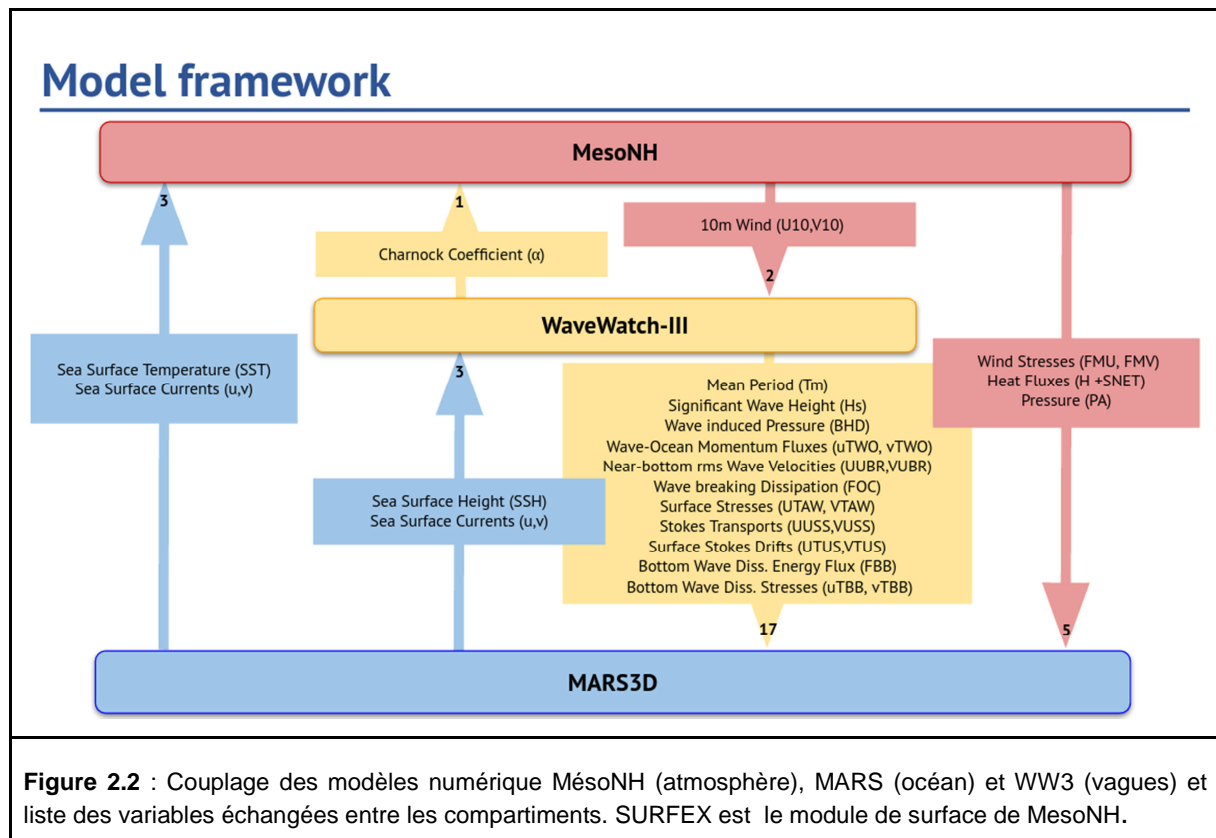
Model framework

MesoNH

3

1

Charnock Coefficient (α)

10m Wind (U10,V10)

2

WaveWatch-III

Sea Surface Temperature (SST)
Sea Surface Currents (u,v)

3

Wind Stresses (FMU, FMV)
Heat Fluxes (H +SNET)
Pressure (PA)

Mean Period (Tm)
Significant Wave Height (Hs)
Wave induced Pressure (BHD)
Wave-Ocean Momentum Fluxes (uTWO, vTWO)
Near-bottom rms Wave Velocities (UUBR,VUBR)
Wave breaking Dissipation (FOC)
Surface Stresses (UTAW, VTAW)
Stokes Transports (UUSS,VUSS)
Surface Stokes Drifts (UTUS,VTUS)
Bottom Wave Diss. Energy Flux (FBB)
Bottom Wave Diss. Stresses (uTBB, vTBB)

Sea Surface Height (SSH)
Sea Surface Currents (u,v)

17

5

MARS3D

Figure 2.2 : Couplage des modèles numérique MésoNH (atmosphère), MARS (océan) et WW3 (vagues) et liste des variables échangées entre les compartiments. SURFEX est le module de surface de MesoNH.